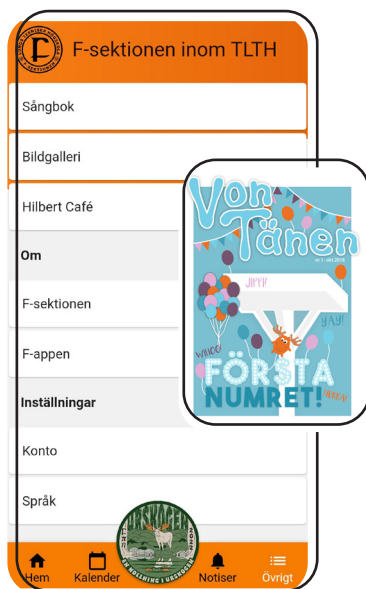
F-sektionen inom TLTH

Sångbok

Bildgalleri

Hilbert Café

Om

F-sektionen

F-appen

Inställningar

Konto

Språk

Von Tånen

nr 1 - okt 2018

JIPPI!

YAY!

WHOO!

FÖRSTA NUMRET!

Hem Kalender Notiser Övrigt